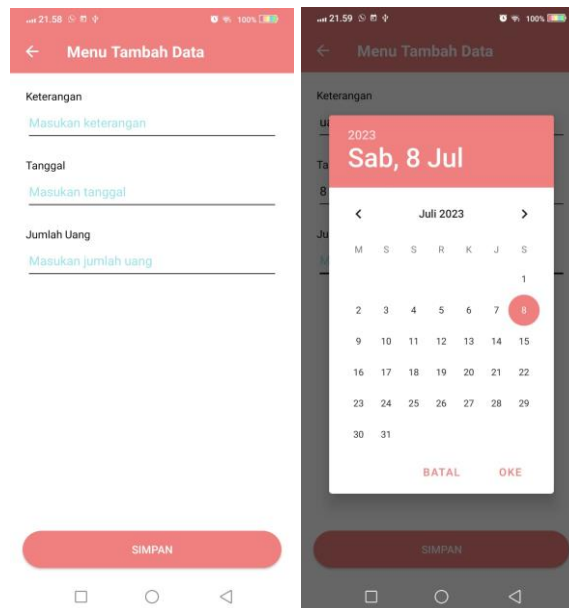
21.58 100%

Menu Tambah Data

Keterangan

Masukan keterangan

Tanggal

Masukan tanggal

Jumlah Uang

Masukan jumlah uang

SIMPAN

21.59 100%

Menu Tambah Data

Keterangan

u

Ta

8

Ju

2023

Sab, 8 Jul

Juli 2023

| M | S | S | R | K | J | S |
|---|---|---|---|---|---|---|
| | | | | | | 1 |
| 2 | 3 | 4 | 5 | 6 | 7 | 8 |
| 9 | 10 | 11 | 12 | 13 | 14 | 15 |
| 16 | 17 | 18 | 19 | 20 | 21 | 22 |
| 23 | 24 | 25 | 26 | 27 | 28 | 29 |
| 30 | 31 | | | | | |

BATAL OKE

SIMPAN